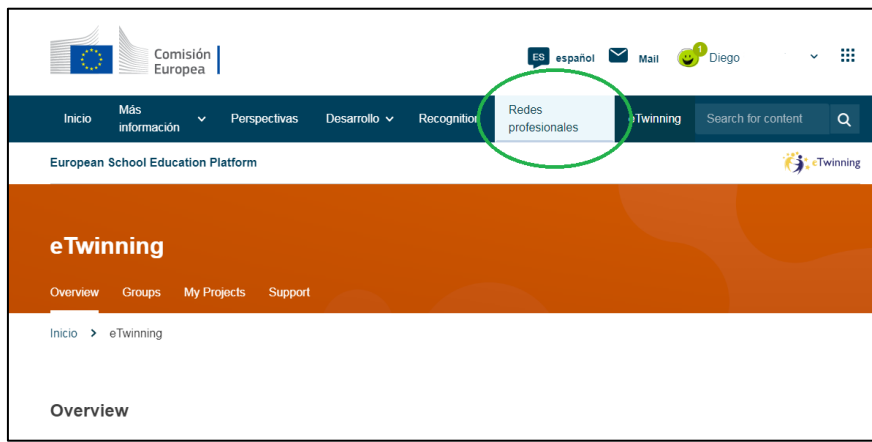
Comisión Europea

ES español Mail 1 Diego

Inicio Más información Perspectivas Desarrollo Recognition Redes profesionales eTwinning Search for content

European School Education Platform

eTwinning

eTwinning

Overview Groups My Projects Support

Inicio > eTwinning

Overview